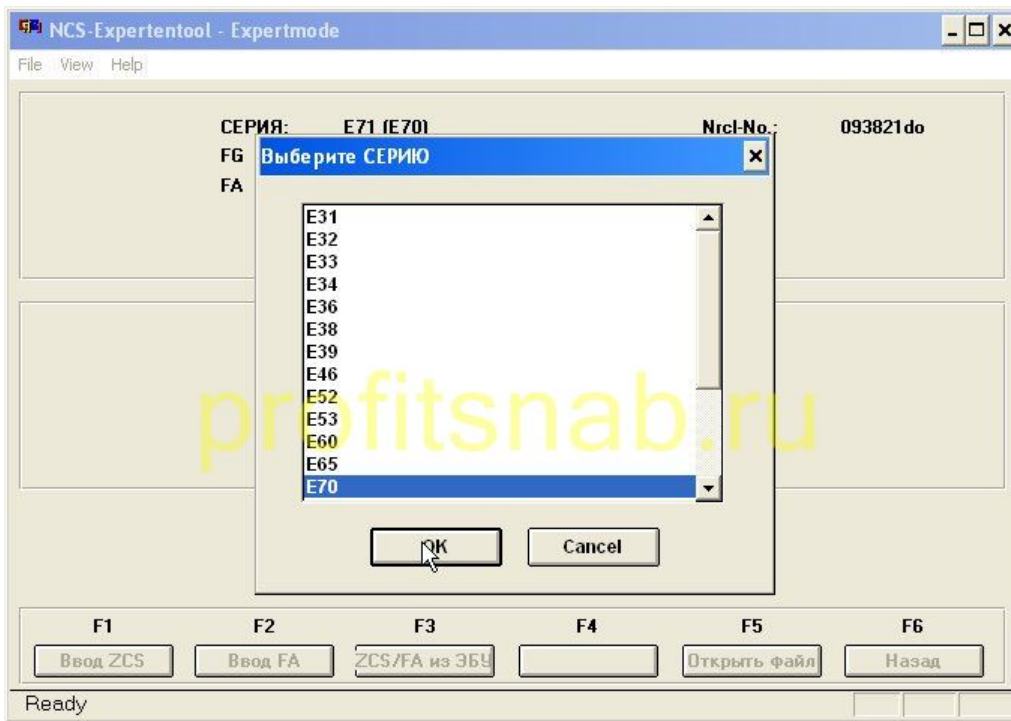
NCS-Expertentool - Expertmode

File View Help

СЕРИЯ: E71 (E70) Nrcl-No.: 093821do

FG

FA

Выберите СЕРИЮ

E31
E32
E33
E34
E36
E38
E39
E46
E52
E53
E60
E65
E70

OK

Cancel

profitsnab.ru

F1 F2 F3 F4 F5 F6

Ввод ZCS

Ввод FA

ZCS/FA из ЭБУ

Открыть файл

Назад

Ready